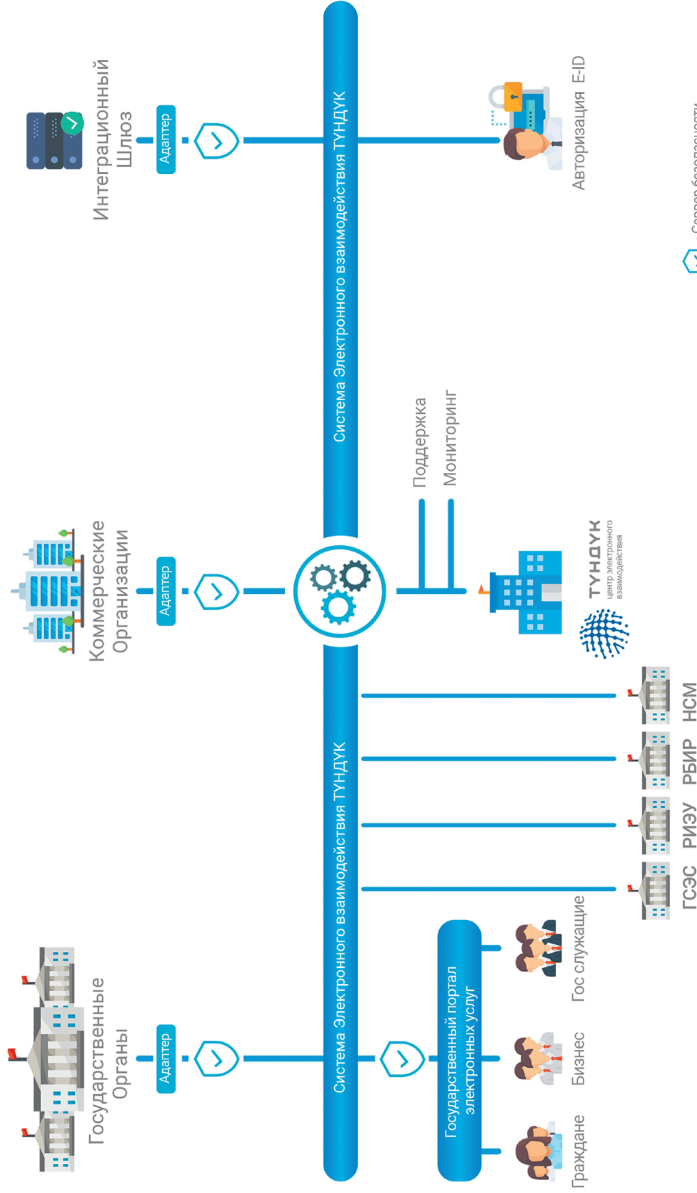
Государственные Органы

Адаптер

Коммерческие Организации

Адаптер

Интеграционный Шлюз

Адаптер

Система Электронного взаимодействия ТУНДУК

Система Электронного взаимодействия ТУНДУК

Государственный портал электронных услуг

Граждане

Бизнес

Гос служащие

ГСЭС

РИЭУ

РБИР

НСМ

Поддержка

Мониторинг

ТУНДУК
центр электронного взаимодействия

Авторизация E-ID

Сервер безопасности